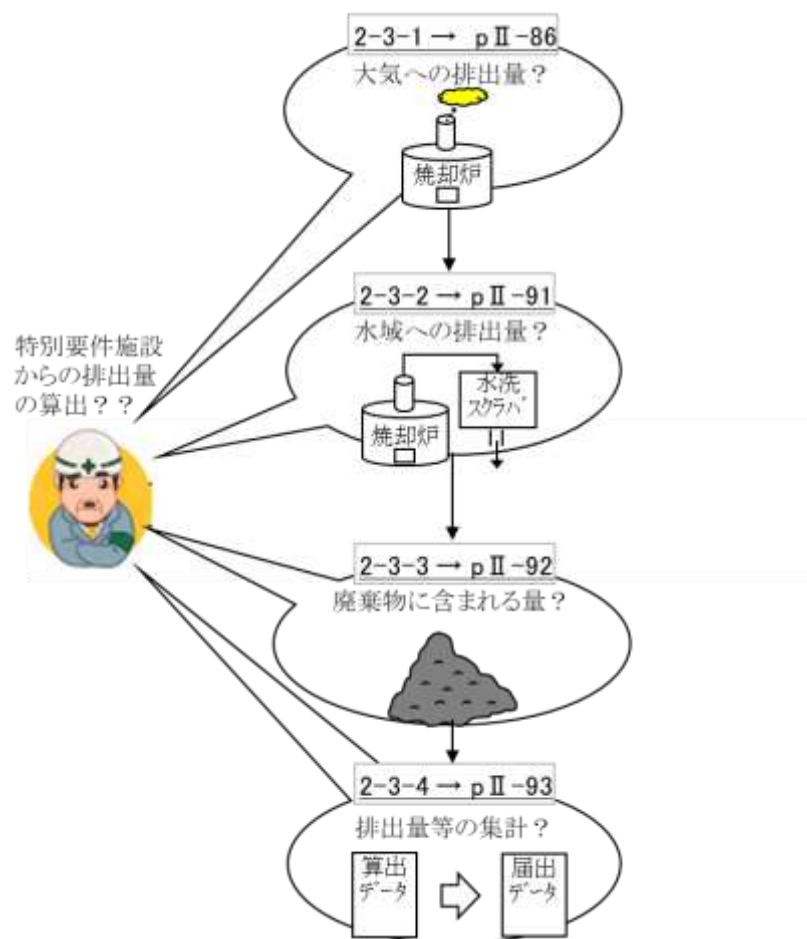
2-3-1 → pⅡ-86
大気への排出量？
焼却炉

2-3-2 → pⅡ-91
水域への排出量？
焼却炉
水洗スクラバ

特別要件施設からの排出量の算出？？

2-3-3 → pⅡ-92
廃棄物に含まれる量？

2-3-4 → pⅡ-93
排出量等の集計？
算出データ
届出データ